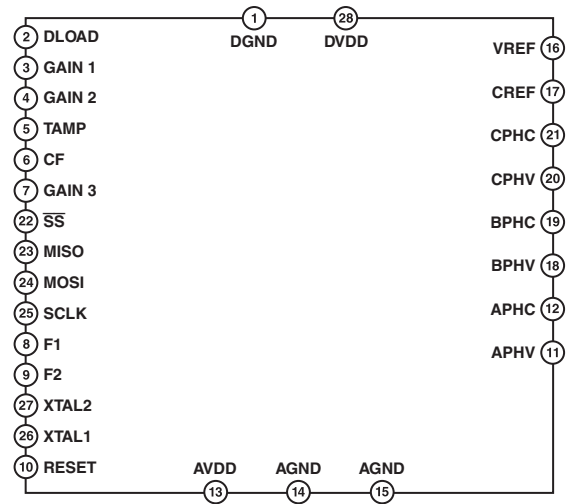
1 DGND
28 DVDD

2 DLOAD
3 GAIN 1
4 GAIN 2
5 TAMP
6 CF
7 GAIN 3
22 $\overline{SS}$
23 MISO
24 MOSI
25 SCLK
8 F1
9 F2
27 XTAL2
26 XTAL1
10 RESET

VREF 16
CREF 17
CPHC 21
CPHV 20
BPHC 19
BPHV 18
APHC 12
APHV 11

AVDD 13
AGND 14
AGND 15